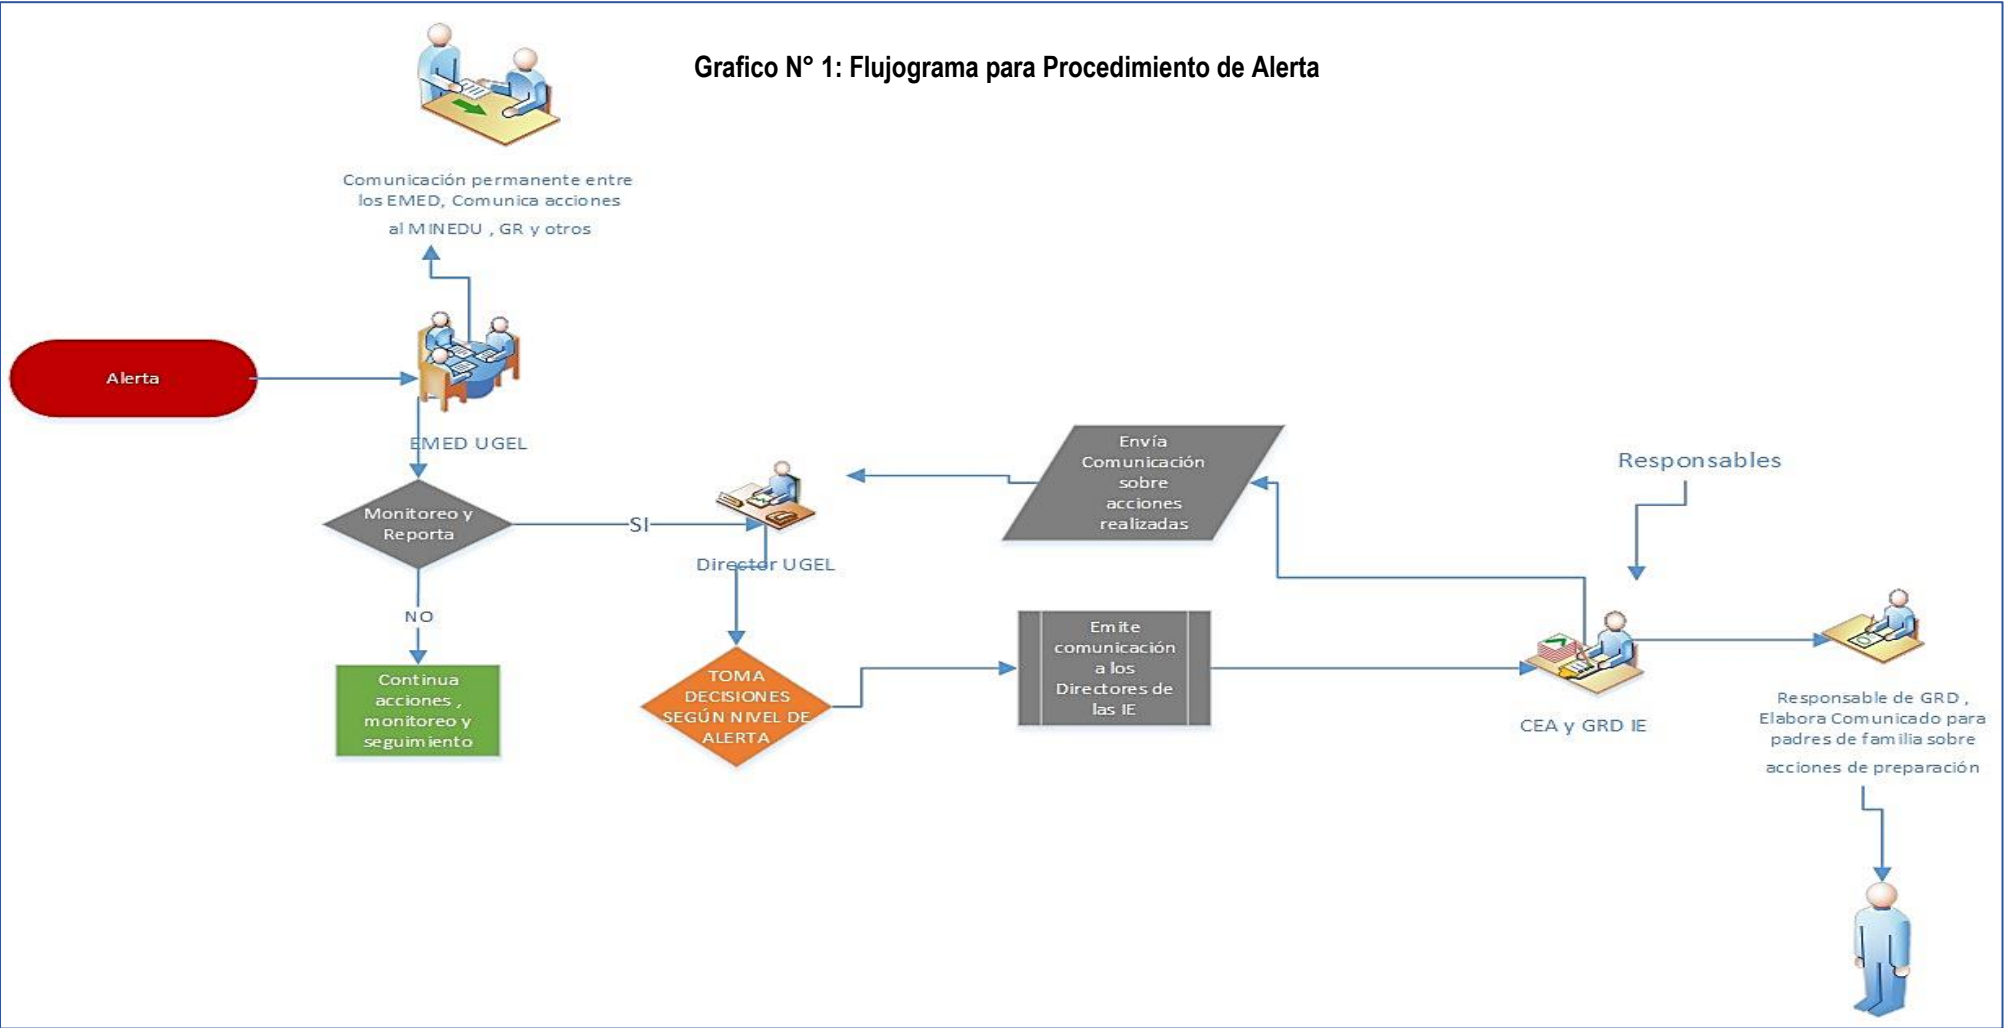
Grafico N° 1: Flujograma para Procedimiento de Alerta

Comunicación permanente entre los EMED, Comunica acciones al MINEDU , GR y otros

Alerta

EMED UGEL

Monitoreo y Reporta

SI

Director UGEL

NO

Continua acciones , monitoreo y seguimiento

TOMA DECISIONES SEGÚN NIVEL DE ALERTA

Envía Comunicación sobre acciones realizadas

Emite comunicación a los Directores de las IE

Responsables

CEA y GRD IE

Responsable de GRD , Elabora Comunicado para padres de familia sobre acciones de preparación